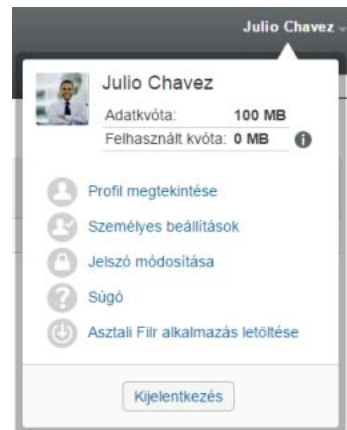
Julio Chavez

Julio Chavez

| Adatkvóta: | 100 MB |
|---|---|
| Felhasznált kvóta: | 0 MB |

Profil megtekintése
Személyes beállítások
Jelszó módosítása
Súgó
Asztali Filr alkalmazás letöltése

Kijelentkezés